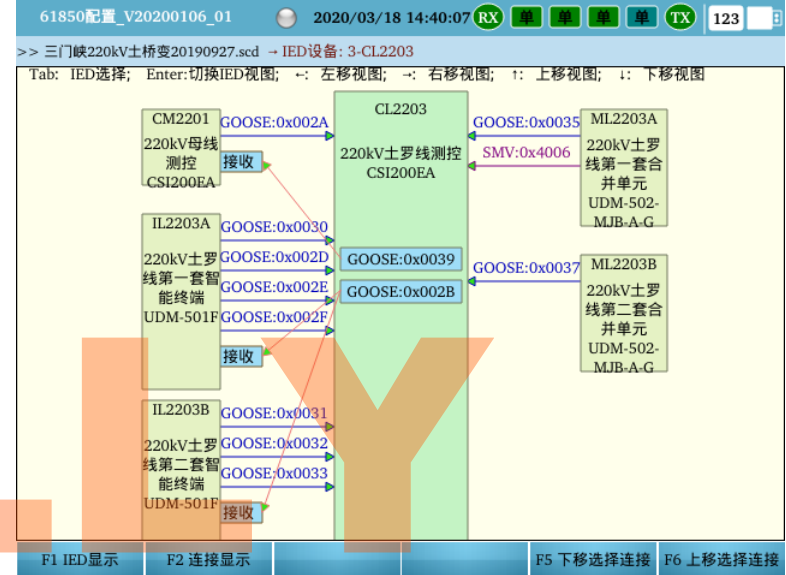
61850配置_V20200106_01 2020/03/18 14:40:07 RX 单 单 单 单 TX 123

>> 三门峡220kV土桥变20190927.scd → IED设备: 3-CL2203

Tab: IED选择; Enter:切换IED视图; ←: 左移视图; →: 右移视图; ↑: 上移视图; ↓: 下移视图

CM2201
220kV母线测控
CSI200EA
接收

GOOSE:0x002A

CL2203
220kV土罗线测控
CSI200EA

GOOSE:0x0035
SMV:0x4006

ML2203A
220kV土罗线第一套合并单元
UDM-502-MJB-A-G

IL2203A
220kV土罗线第一套智能终端
UDM-501F
接收

GOOSE:0x0030
GOOSE:0x002D
GOOSE:0x002E
GOOSE:0x002F

GOOSE:0x0039
GOOSE:0x002B

GOOSE:0x0037

ML2203B
220kV土罗线第二套合并单元
UDM-502-MJB-A-G

IL2203B
220kV土罗线第二套智能终端
UDM-501F
接收

GOOSE:0x0031
GOOSE:0x0032
GOOSE:0x0033

F1 IED显示 | F2 连接显示 | | | F5 下移选择连接 | F6 上移选择连接